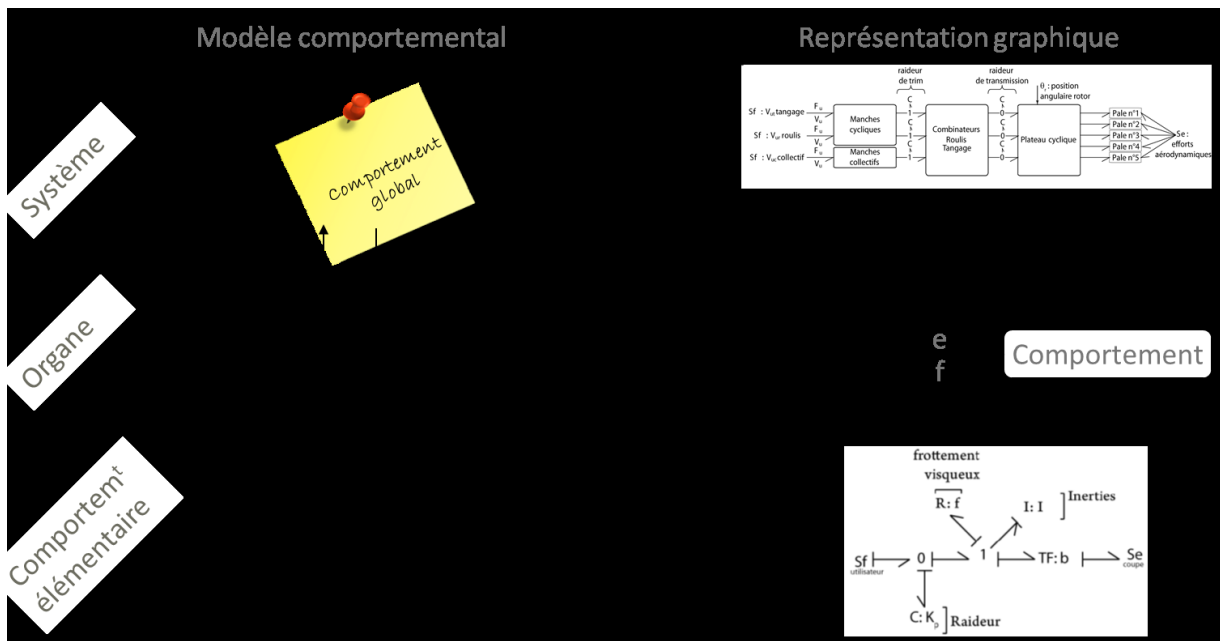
Modèle comportemental

Représentation graphique

Système

Organe

Comportem$^t$ élémentaire

Comportement global

raideur de trim

raideur de transmission

$\theta_r$ : position angulaire rotor

Sf : $V_{st}$ tangage

Sf : $V_{sr}$ roulis

Sf : $V_{sc}$ collectif

$F_u$

$V_u$

$F_u$

$V_u$

$F_u$

$V_u$

Manches cycliques

Manches collectifs

C

1

C

1

C

1

Combinateurs Roulis Tangage

C

0

C

0

C

0

Plateau cyclique

Pale n°1

Pale n°2

Pale n°3

Pale n°4

Pale n°5

Se : efforts aérodynamiques

e

f

Comportement

frottement visqueux

R: f

I: I

Inerties

Sf utilisateur

0

1

TF: b

Se couple

C: $K_p$

Raideur